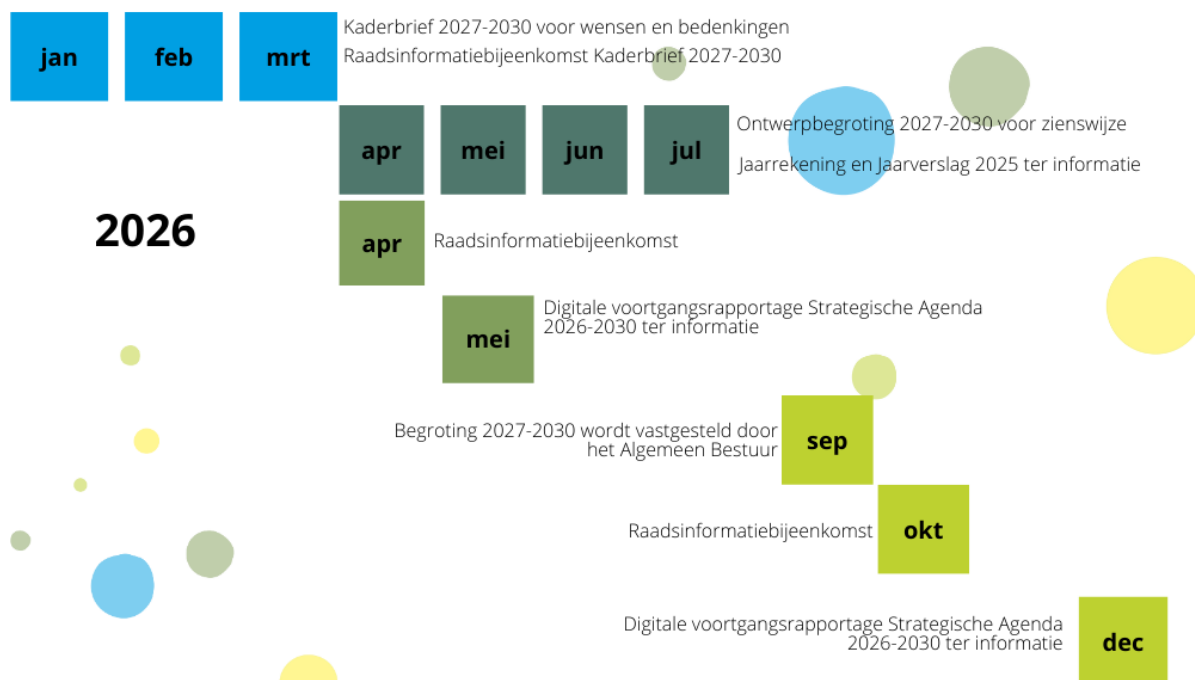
jan feb mrt

Kaderbrief 2027-2030 voor wensen en bedenkingen
Raadsinformatiebijeenkomst Kaderbrief 2027-2030

apr mei jun jul

Ontwerpbegroting 2027-2030 voor zienswijze
Jaarrekening en Jaarverslag 2025 ter informatie

2026

apr

Raadsinformatiebijeenkomst

mei

Digitale voortgangsrapportage Strategische Agenda 2026-2030 ter informatie

Begroting 2027-2030 wordt vastgesteld door het Algemeen Bestuur

sep

Raadsinformatiebijeenkomst

okt

Digitale voortgangsrapportage Strategische Agenda 2026-2030 ter informatie

dec